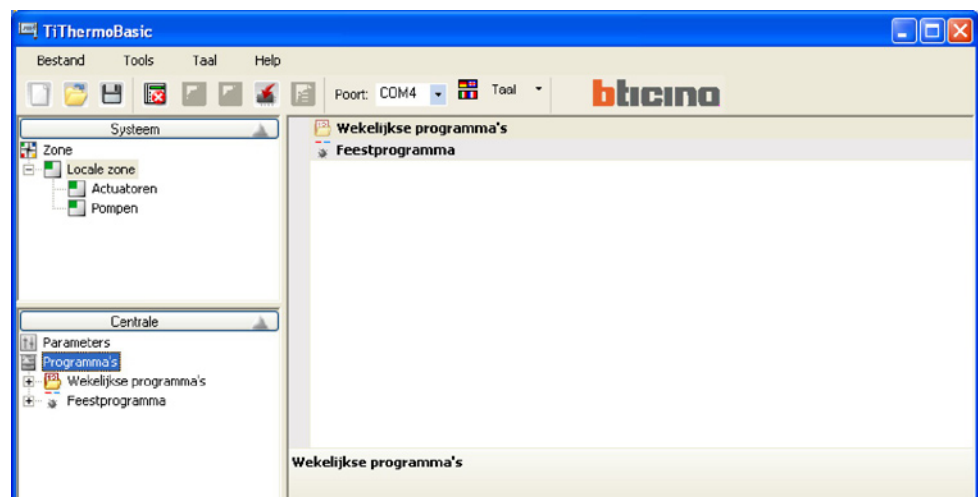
TiThermoBasic

Bestand Tools Taal Help

Poort: COM4 Taal

bticino

Systeem

Zone
Locale zone
Actuatoren
Pompen

Centrale

Parameters
Programma's
Wekelijkse programma's
Feestprogramma

Wekelijkse programma's
Feestprogramma

Wekelijkse programma's